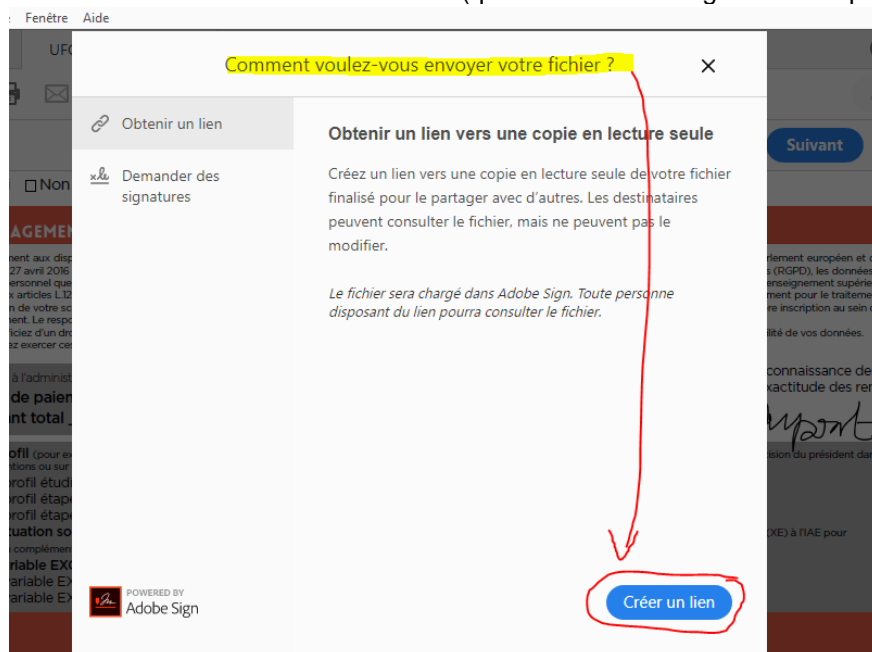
Fenêtre Aide

Comment voulez-vous envoyer votre fichier ?

Obtenir un lien

Demander des signatures

Obtenir un lien vers une copie en lecture seule

Créez un lien vers une copie en lecture seule de votre fichier finalisé pour le partager avec d'autres. Les destinataires peuvent consulter le fichier, mais ne peuvent pas le modifier.

*Le fichier sera chargé dans Adobe Sign. Toute personne disposant du lien pourra consulter le fichier.*

POWERED BY
Adobe Sign

Créer un lien

Suivant